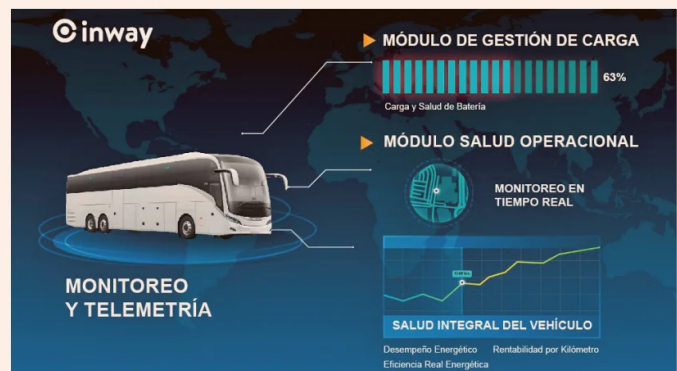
inway

MÓDULO DE GESTIÓN DE CARGA

63%

Carga y Salud de Batería

MÓDULO SALUD OPERACIONAL

MONITOREO EN TIEMPO REAL

MONITOREO Y TELEMETRÍA

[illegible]

SALUD INTEGRAL DEL VEHÍCULO

Desempeño Energético Rentabilidad por Kilómetro

Eficiencia Real Energética